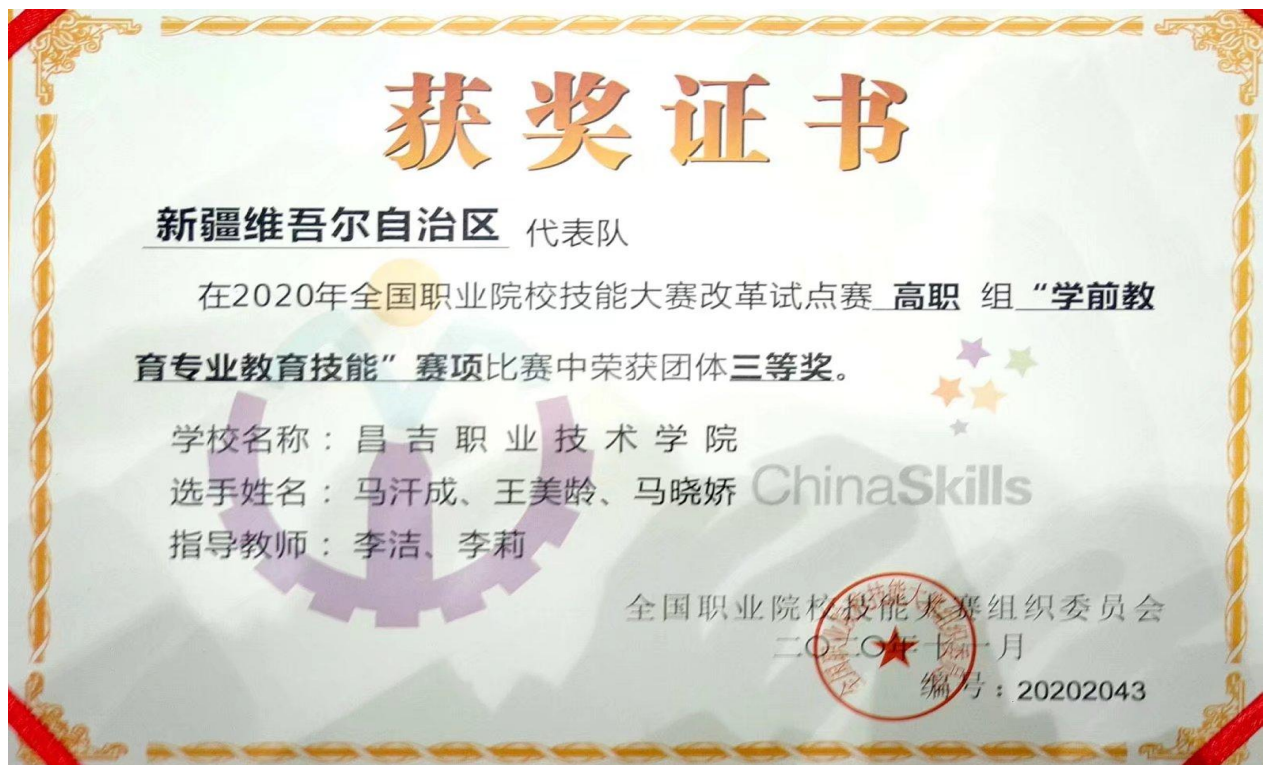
获奖证书

新疆维吾尔自治区 代表队

在2020年全国职业院校技能大赛改革试点赛 高职 组 “学前教育专业教育技能” 赛项比赛中荣获团体三等奖。

学校名称：昌吉职业技术学院
选手姓名：马汗成、王美龄、马晓娇
指导教师：李洁、李莉

ChinaSkills

全国职业院校技能大赛组织委员会
二〇二〇年十一月
编号：20202043

全国职业院校技能大赛组织委员会